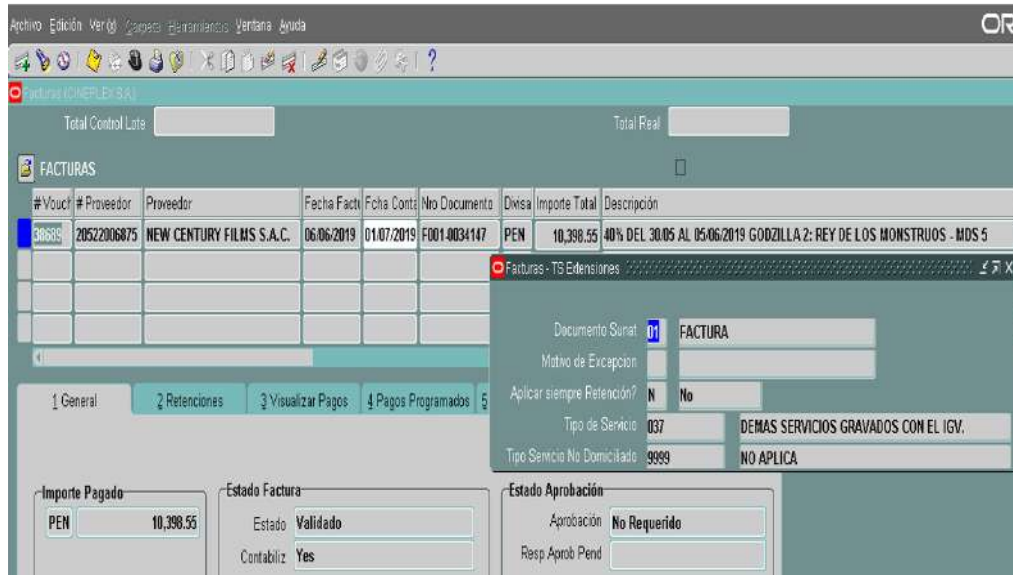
Archivo Edición Ver Carpeta Herramientas Ventana Ayuda

OR

Facturas (CINEPLEX S.A.)

Total Control Lote

Total Real

FACTURAS

| #Vouch | # Proveedor | Proveedor | Fecha Factu | Fcha Conta | Nro Documento | Divisa | Importe Total | Descripción |
|---|---|---|---|---|---|---|---|---|
| 38689 | 20522006875 | NEW CENTURY FILMS S.A.C. | 06/06/2019 | 01/07/2019 | F001-0034147 | PEN | 10,398.55 | 40% DEL 30/05 AL 05/06/2019 GODZILLA 2: REY DE LOS MONSTRUOS - MDS 5 |

Facturas - TS Extensiones

Documento Sunat 01 FACTURA

Motivo de Excepcion

Aplicar siempre Retención? N No

Tipo de Servicio 037 DEMAS SERVICIOS GRAVADOS CON EL IGV.

Tipo Servicio No Domiciliado 9999 NO APLICA

1 General 2 Retenciones 3 Visualizar Pagos 4 Pagos Programados 5

Importe Pagado
PEN 10,398.55

Estado Factura
Estado Validado
Contabiliz Yes

Estado Aprobación
Aprobación No Requerido
Resp Aprob Pend